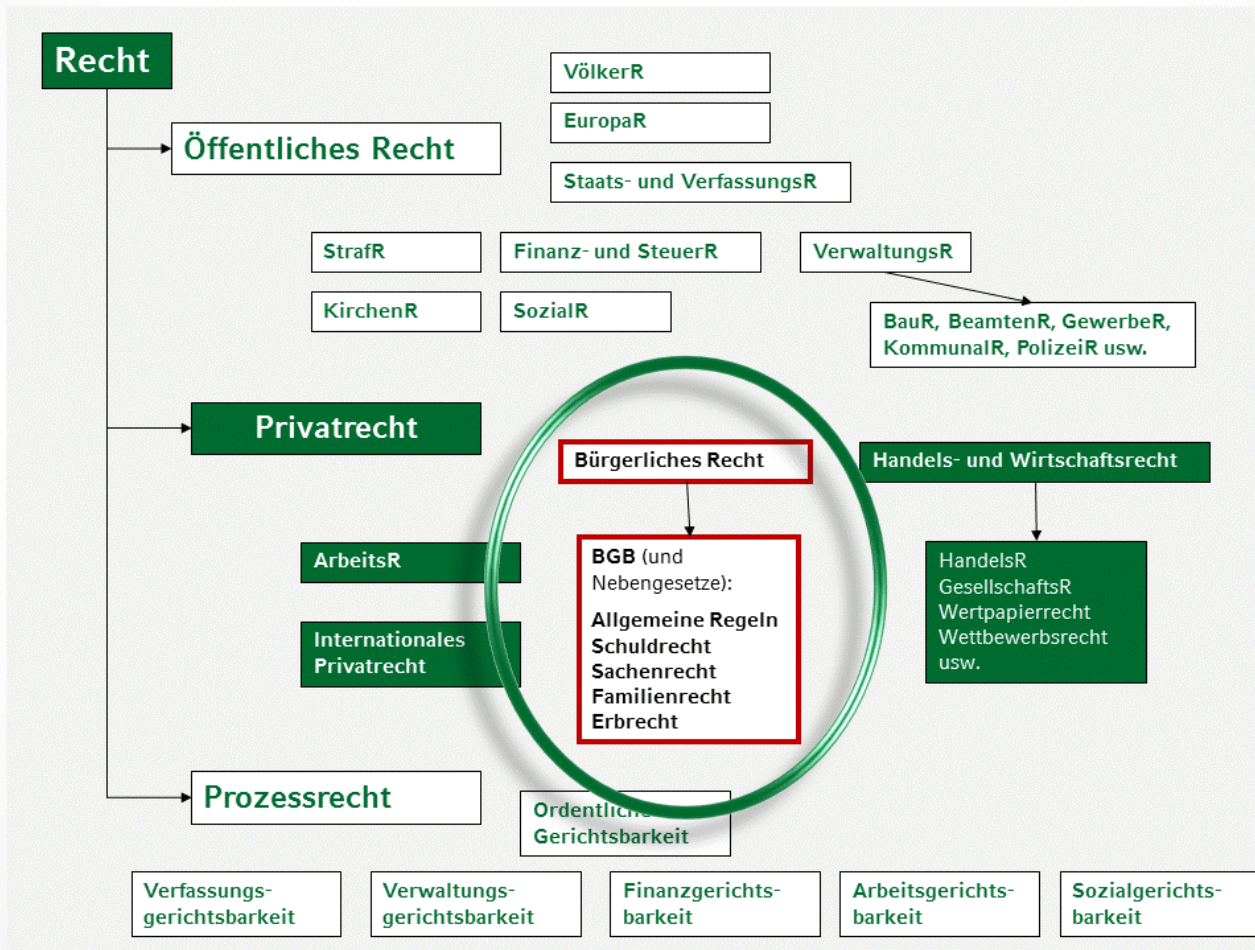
Recht

Öffentliches Recht

VölkerR

EuropaR

Staats- und VerfassungsR

StrafR

Finanz- und SteuerR

VerwaltungsR

KirchenR

SozialR

BauR, BeamtenR, GewerbeR, KommunalR, PolizeiR usw.

Privatrecht

Bürgerliches Recht

Handels- und Wirtschaftsrecht

ArbeitsR

BGB (und Nebengesetze):

Allgemeine Regeln
Schuldrecht
Sachenrecht
Familienrecht
Erbrecht

HandelsR
GesellschaftsR
Wertpapierrecht
Wettbewerbsrecht
usw.

Internationales Privatrecht

Prozessrecht

Ordentliche Gerichtsbarkeit

Verfassungsgerichtsbarkeit

Verwaltungsgerichtsbarkeit

Finanzgerichtsbarkeit

Arbeitsgerichtsbarkeit

Sozialgerichtsbarkeit